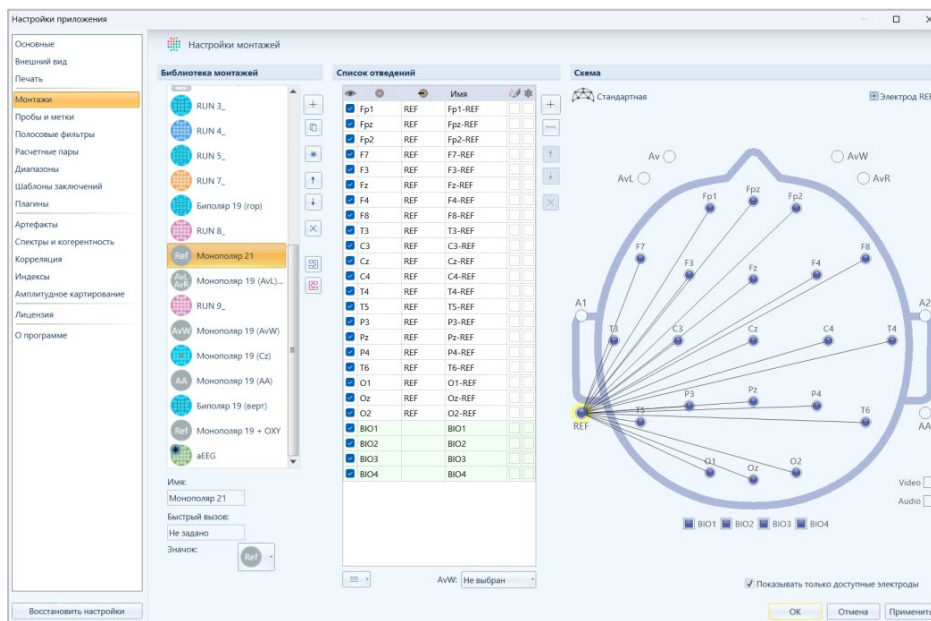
Настройки приложения

Основные
Внешний вид
Печать
Монтажи
Пробы и метки
Полосовые фильтры
Расчетные пары
Диапазоны
Шаблоны заключений
Плагины
Артефакты
Спектры и когерентность
Корреляция
Индексы
Амплитудное картирование
Лицензия
О программе

Восстановить настройки

Настройки монтажей

Библиотека монтажей

RUN 3_
RUN 4_
RUN 5_
RUN 7_
Биполяр 19 (гор)
RUN 8_
Ref Монополяр 21
AvL AvR Монополяр 19 (AvL)...
RUN 9_
AvW Монополяр 19 (AvW)
Монополяр 19 (Cz)
AA Монополяр 19 (AA)
Биполяр 19 (верт)
Ref Монополяр 19 + OXY
aEEG

Имя:
Монополяр 21
Быстрый вызов:
Не задано
Значок:
Ref

Список отведений

| | | Имя |
|---|---|---|
| Fp1 | REF | Fp1-REF |
| Fpz | REF | Fpz-REF |
| Fp2 | REF | Fp2-REF |
| F7 | REF | F7-REF |
| F3 | REF | F3-REF |
| Fz | REF | Fz-REF |
| F4 | REF | F4-REF |
| F8 | REF | F8-REF |
| T3 | REF | T3-REF |
| C3 | REF | C3-REF |
| Cz | REF | Cz-REF |
| C4 | REF | C4-REF |
| T4 | REF | T4-REF |
| T5 | REF | T5-REF |
| P3 | REF | P3-REF |
| Pz | REF | Pz-REF |
| P4 | REF | P4-REF |
| T6 | REF | T6-REF |
| O1 | REF | O1-REF |
| Oz | REF | Oz-REF |
| O2 | REF | O2-REF |
| BIO1 | | BIO1 |
| BIO2 | | BIO2 |
| BIO3 | | BIO3 |
| BIO4 | | BIO4 |

AvW: Не выбран

Схема

Стандартная
Электрод REF

Av AvW
AvL AvR
Fpz
Fp1 Fp2
F7 F8
F3 Fz F4
A1 A2
T3 C3 Cz C4 T4
P3 Pz P4
REF T5 T6 AA
O1 Oz O2
Video
Audio

BIO1 BIO2 BIO3 BIO4

Показывать только доступные электроды

OK Отмена Применить